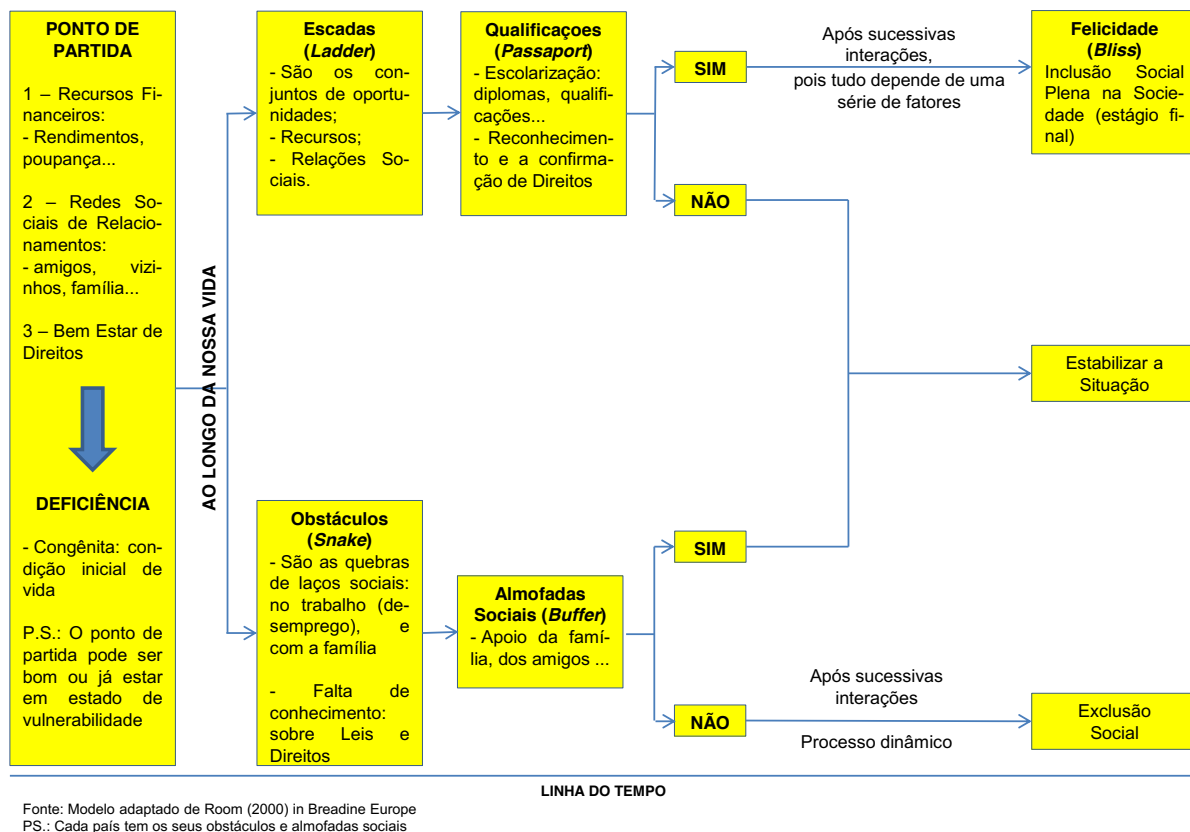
PONTO DE PARTIDA

1 – Recursos Financeiros:
- Rendimentos, poupança...

2 – Redes Sociais de Relacionamentos:
- amigos, vizinhos, família...

3 – Bem Estar de Direitos

DEFICIÊNCIA

- Congênita: condição inicial de vida

P.S.: O ponto de partida pode ser bom ou já estar em estado de vulnerabilidade

AO LONGO DA NOSSA VIDA

Escadas (*Ladder*)
- São os conjuntos de oportunidades;
- Recursos;
- Relações Sociais.

Qualificaçoes (*Passaport*)
- Escolarização: diplomas, qualificações...
- Reconhecimento e a confirmação de Direitos

SIM

Após sucessivas interações, pois tudo depende de uma série de fatores

Felicidade (*Bliss*)
Inclusão Social Plena na Sociedade (estágio final)

NÃO

Estabilizar a Situação

Obstáculos (*Snake*)
- São as quebras de laços sociais: no trabalho (desemprego), e com a família

- Falta de conhecimento: sobre Leis e Direitos

Almofadas Sociais (*Buffer*)
- Apoio da família, dos amigos ...

SIM

NÃO

Após sucessivas interações

Processo dinâmico

Exclusão Social

LINHA DO TEMPO

Fonte: Modelo adaptado de Room (2000) in Breadine Europe
PS.: Cada país tem os seus obstáculos e almofadas sociais